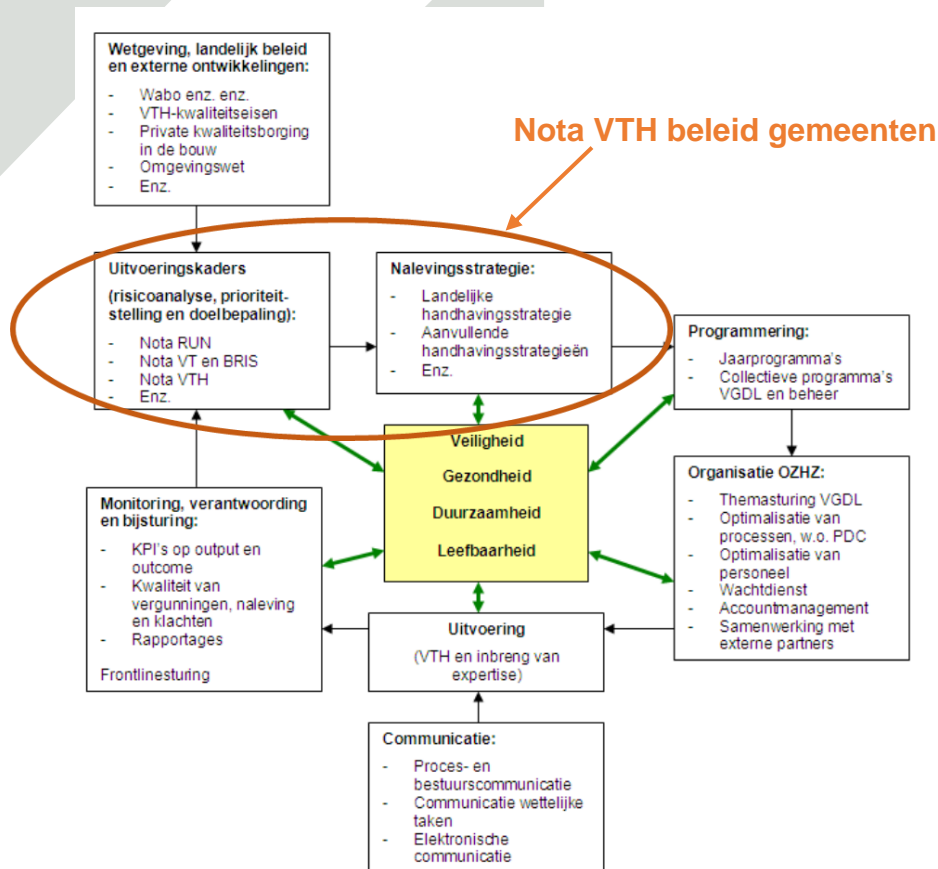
Wetgeving, landelijk beleid en externe ontwikkelingen:

- Wabo enz. enz.
- VTH-kwaliteitseisen
- Private kwaliteitsborging in de bouw
- Omgevingswet
- Enz.

Nota VTH beleid gemeenten

Uitvoeringskaders

(risicoanalyse, prioriteitstelling en doelbepaling):

- Nota RUN
- Nota VT en BRIS
- Nota VTH
- Enz.

Nalevingsstrategie:

- Landelijke handhavingsstrategie
- Aanvullende handhavingsstrategieën
- Enz.

Programmering:

- Jaarprogramma's
- Collectieve programma's VGDL en beheer

Veiligheid

Gezondheid

Duurzaamheid

Leefbaarheid

Organisatie OZHZ:

- Themasturing VGDL
- Optimalisatie van processen, w.o. PDC
- Optimalisatie van personeel
- Wachtdienst
- Accountmanagement
- Samenwerking met externe partners

Monitoring, verantwoording en bijsturing:

- KPI's op output en outcome
- Kwaliteit van vergunningen, naleving en klachten
- Rapportages

Frontlinesturing

Uitvoering

(VTH en inbreng van expertise)

Communicatie:

- Proces- en bestuurscommunicatie
- Communicatie wettelijke taken
- Elektronische communicatie